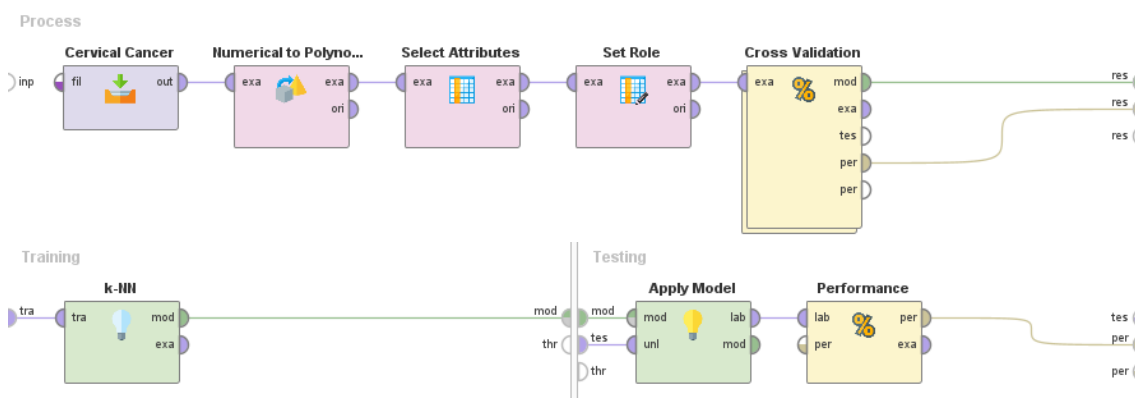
Process

inp

Cervical Cancer
fil out

Numerical to Polyno...
exa exa ori

Select Attributes
exa exa ori

Set Role
exa exa ori

Cross Validation
exa mod exa tes per per

res
res
res

Training

tra

k-NN
tra mod exa

mod
thr

Testing

mod
tes
thr

Apply Model
mod lab unl mod

Performance
lab per per exa

tes
per
per